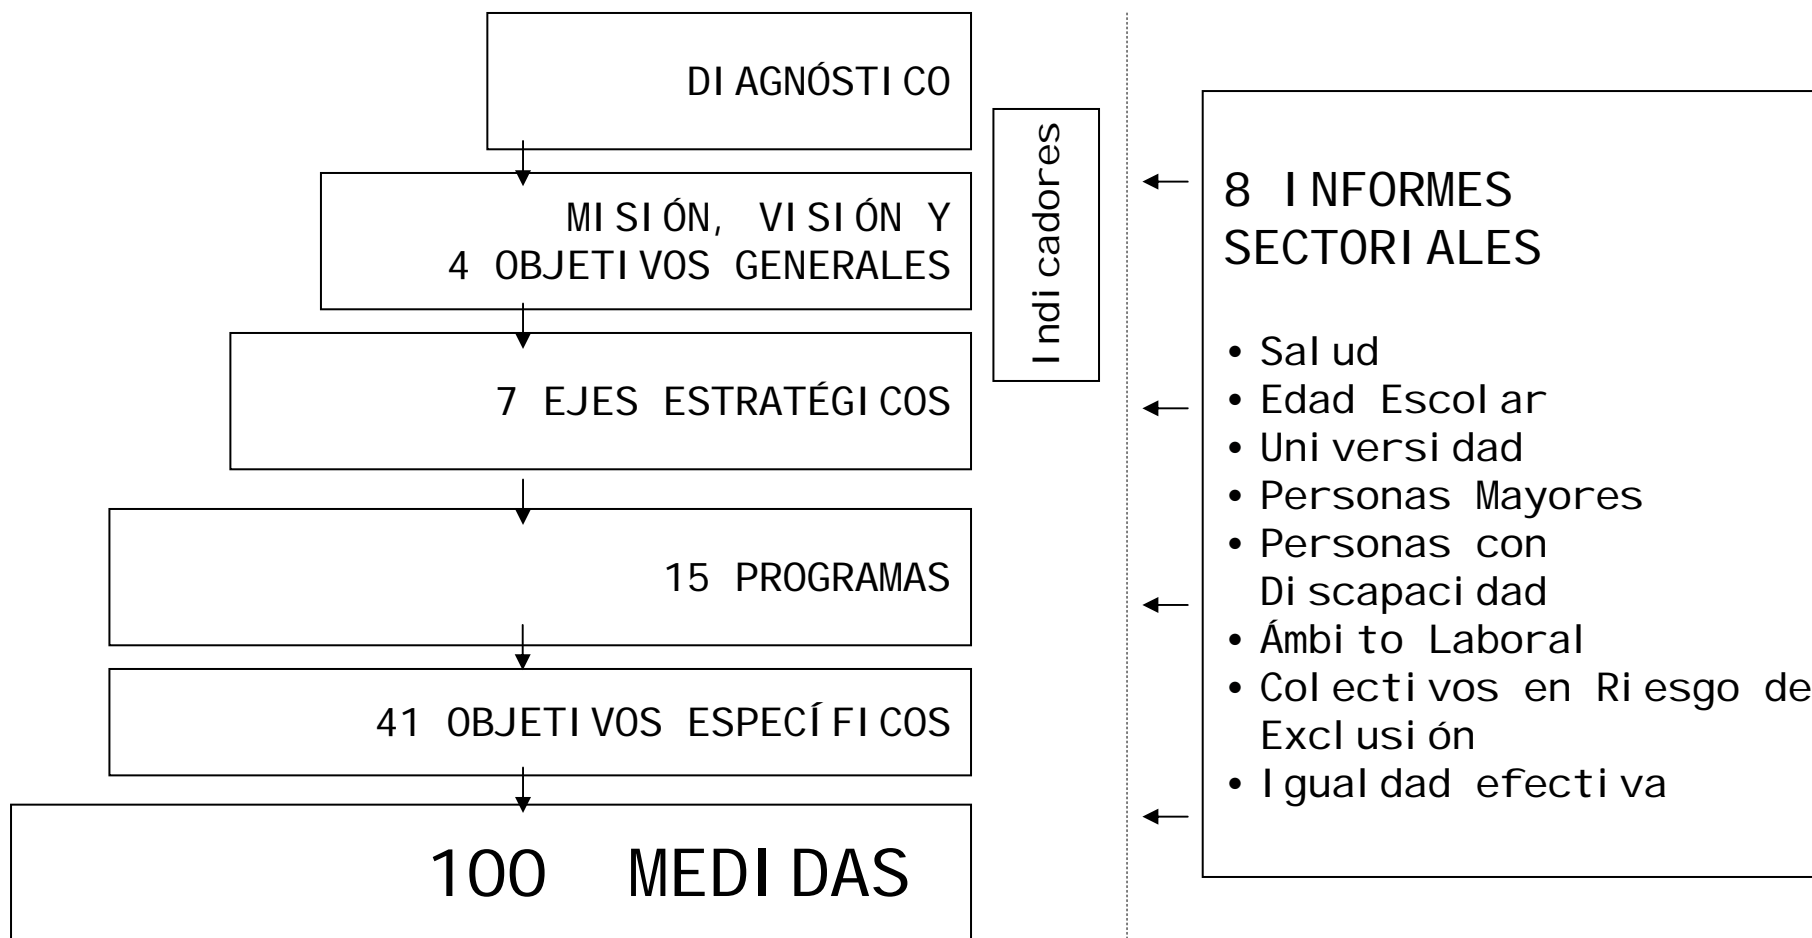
DIAGNÓSTICO

MISIÓN, VISIÓN Y
4 OBJETIVOS GENERALES

7 EJES ESTRATÉGICOS

15 PROGRAMAS

41 OBJETIVOS ESPECÍFICOS

100 MEDIDAS

Indicadores

8 INFORMES SECTORIALES

• Salud
• Edad Escolar
• Universidad
• Personas Mayores
• Personas con Discapacidad
• Ámbito Laboral
• Colectivos en Riesgo de Exclusión
• Igualdad efectiva